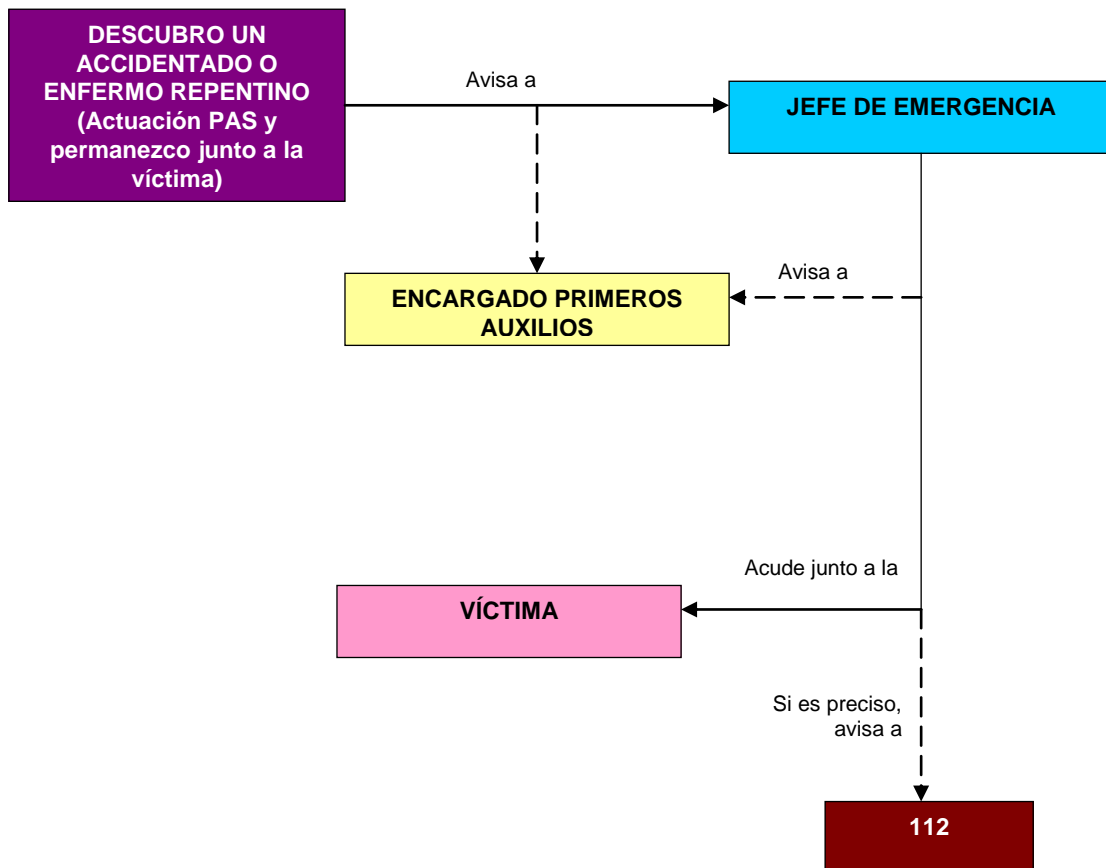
DESCUBRO UN ACCIDENTADO O ENFERMO REPENTINO (Actuación PAS y permanezco junto a la víctima)

Avisa a

JEFE DE EMERGENCIA

Avisa a

ENCARGADO PRIMEROS AUXILIOS

Acude junto a la

VÍCTIMA

Si es preciso, avisa a

112